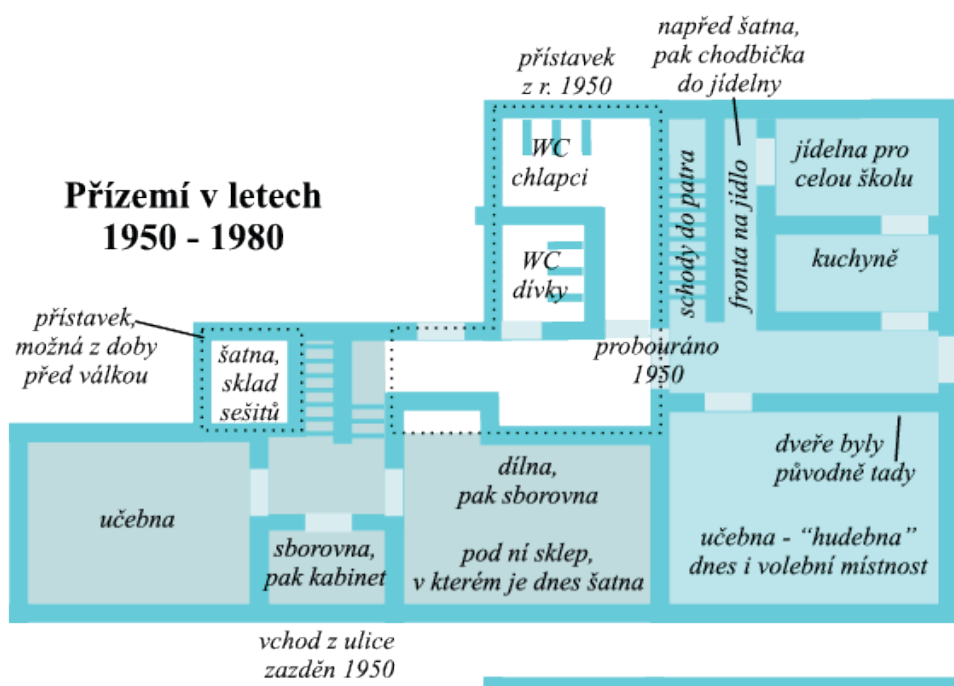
Přízemí v letech 1950 - 1980

přístavek z r. 1950

napřed šatna, pak chodbička do jídelny

WC chlapci

WC dívky

schody do patra

fronta na jídlo

jídelna pro celou školu

kuchyně

přístavek, možná z doby před válkou

šatna, sklad sešitů

probouráno 1950

dveře byly původně tady

učebna

sborovna, pak kabinet

dílna, pak sborovna

pod ní sklep, v kterém je dnes šatna

učebna - "hudebna" dnes i volební místnost

vchod z ulice zazděn 1950